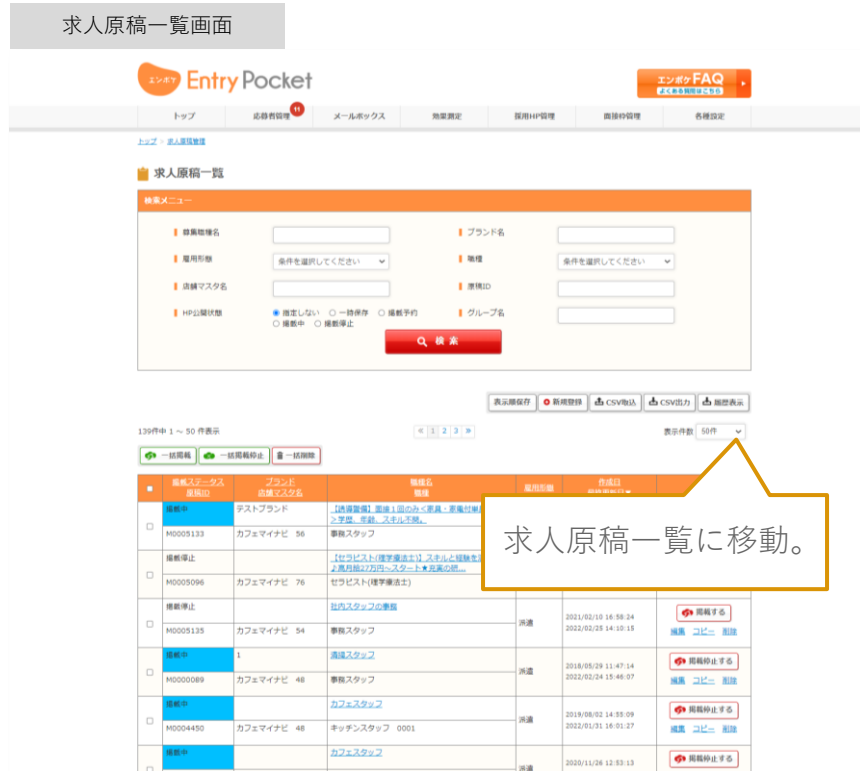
求人原稿一覧画面

エンポケ Entry Pocket

エンポケFAQ よくある質問はこちら

トップ | 応募者管理 11 | メールボックス | 効果測定 | 採用HP管理 | 面接枠管理 | 各種設定

トップ > 求人原稿管理

求人原稿一覧

検索メニュー

募集職種名
ブランド名
雇用形態 条件を選択してください
職種 条件を選択してください
店舗マスタ名
原稿ID
HP公開状態 指定しない 一時保存 掲載予約 掲載中 掲載停止
グループ名

検索

表示順保存 新規登録 CSV取込 CSV出力 履歴表示

139件中 1 ～ 50 件表示

« 1 2 3 »

表示件数 50件

一括掲載 一括掲載停止 一括削除

| | 掲載ステータス 原稿ID | ブランド 店舗マスタ名 | 職種名 職種 | 雇用形態 | 作成日 | |
|---|---|---|---|---|---|---|
| □ | 掲載中 M0005133 | テストブランド カフェマイナビ 56 | 【誘導警備】面接１回のみ★未経験・高収入 ＞学歴、年齢、スキル不問。 事務スタッフ | | | |
| □ | 掲載停止 M0005096 | カフェマイナビ 76 | 【セラピスト(理学療法士)】スキルと経験を ♪異月給27万円～スタート★充実の研... セラピスト(理学療法士) | | | |
| □ | 掲載停止 M0005135 | カフェマイナビ 54 | 社内スタッフの事務 事務スタッフ | 派遣 | 2021/02/10 16:58:24 2022/02/25 14:10:15 | 掲載する 編集 コピー 削除 |
| □ | 掲載中 M0000089 | 1 カフェマイナビ 48 | 清掃スタッフ 事務スタッフ | 派遣 | 2018/05/29 11:47:14 2022/02/24 15:46:07 | 掲載停止する 編集 コピー 削除 |
| □ | 掲載中 M0004450 | カフェマイナビ 48 | カフェスタッフ キッチンスタッフ 0001 | 派遣 | 2019/08/02 14:55:09 2022/01/31 16:01:27 | 掲載停止する 編集 コピー 削除 |
| □ | 掲載中 | | カフェスタッフ | 派遣 | 2020/11/26 12:53:13 | 掲載停止する |

求人原稿一覧に移動。